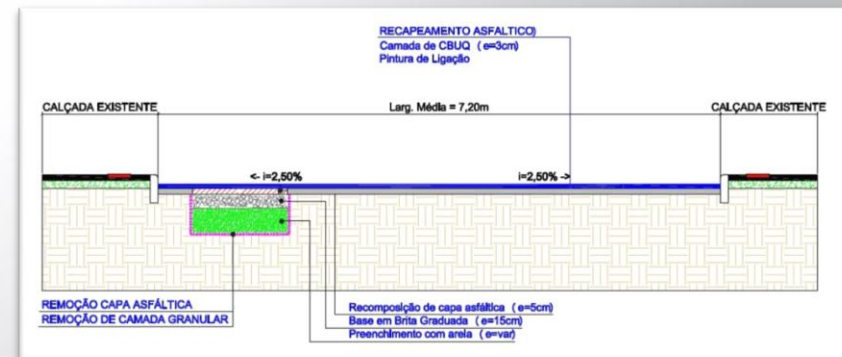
RECAPEAMENTO ASFALTICO)
Camada de CBUQ (e=3cm)
Pintura de Ligação

CALÇADA EXISTENTE

Larg. Média = 7,20m

CALÇADA EXISTENTE

<- i=2,50%

i=2,50% ->

REMOÇÃO CAPA ASFÁLTICA
REMOÇÃO DE CAMADA GRANULAR

Recomposição de capa asfáltica (e=5cm)
Base em Brita Graduada (e=15cm)
Preenchimento com areia (e=var)